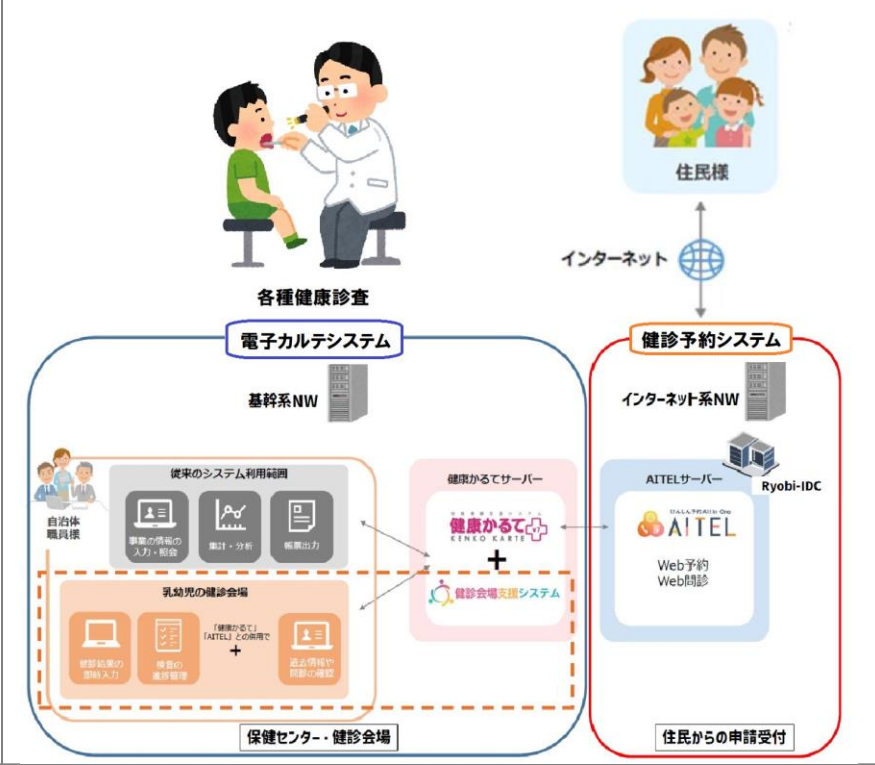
住民様

インターネット

各種健康診査

電子カルテシステム

健診予約システム

基幹系NW

インターネット系NW

Ryobi-IDC

自治体職員様

従来のシステム利用範囲

事業の情報の入力・照会

集計・分析

帳票出力

健康かるてサーバー

健康かるて
KENKO KARTE

+

健診会場支援システム

AITELサーバー

AITEL

Web予約
Web問診

乳幼児の健診会場

健診結果の即時入力

検査の進捗管理

「健康かるて」「AITEL」との併用で
+

過去情報や問診の確認

保健センター・健診会場

住民からの申請受付